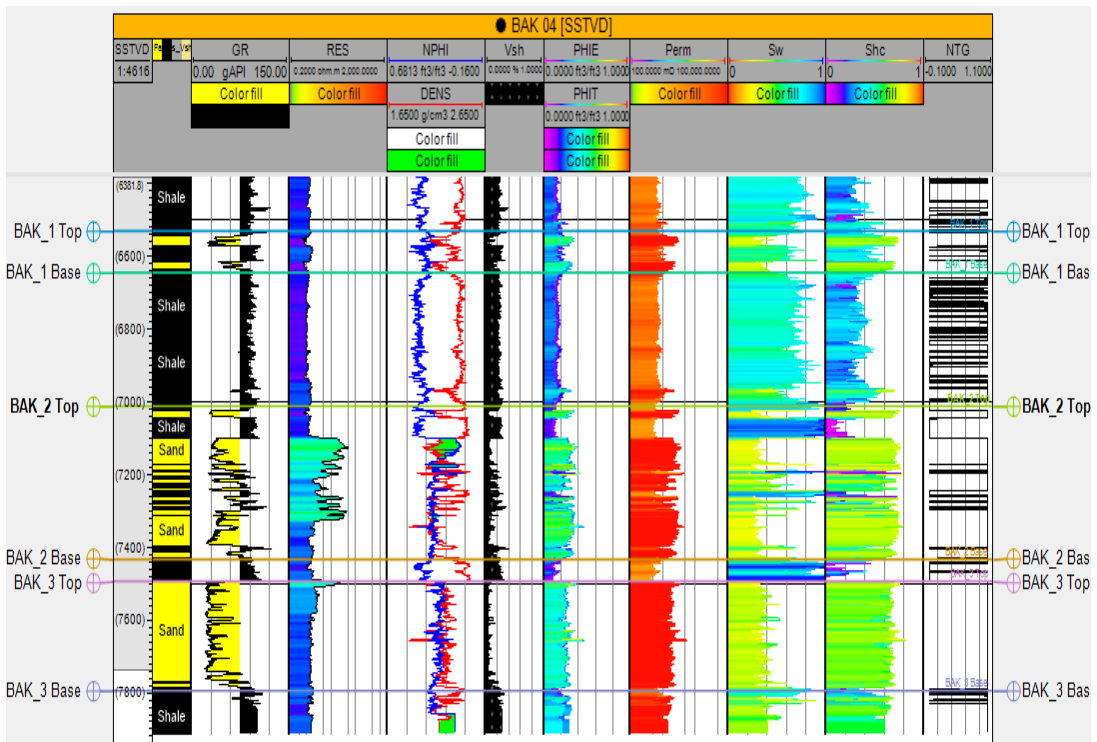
● BAK 04 [SSTVD]

| SSTVD | Fa | A_Vsh | GR | RES | NPHI | Vsh | PHIE | Perm | Sw | Shc | NTG |
|---|---|---|---|---|---|---|---|---|---|---|---|
| 1:4616 | | | 0.00 gAPI 150.00 | 0.2000 ohm.m 2,000.0000 | 0.6813 ft3/ft3 -0.1600 | 0.0000 % 1.0000 | 0.0000 ft3/ft3 1.0000 | 100.0000 mD 100,000.0000 | 0 1 | 0 1 | -0.1000 1.1000 |
| | | | Color fill | Color fill | DENS | | PHIT | Color fill | Color fill | Color fill | |
| | | | | | 1.6500 g/cm3 2.6500 | | 0.0000 ft3/ft3 1.0000 | | | | |
| | | | | | Color fill | | Color fill | | | | |
| | | | | | Color fill | | Color fill | | | | |

(6381.5)
Shale
BAK_1 Top
BAK_1 Top
BAK_1 Top
(6600)
BAK_1 Base
BAK_1 Base
BAK_1 Bas
Shale
(6800)
Shale
BAK_2 Top
(7000)
BAK_2 Top
BAK_2 Top
Shale
Sand
(7200)
Sand
(7400)
BAK_2 Base
BAK_2 Base
BAK_2 Bas
BAK_3 Top
BAK_3 Top
BAK_3 Top
(7600)
Sand
BAK_3 Base
(7800)
BAK_3 Base
BAK_3 Bas
Shale